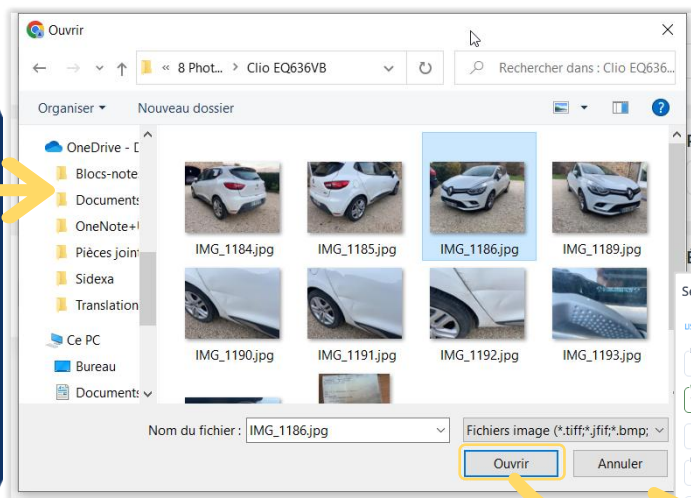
Ouvrir

« 8 Phot... › Clio EQ636VB

Rechercher dans : Clio EQ636...

Organiser ▾ Nouveau dossier

OneDrive - D
Blocs-note
Documents
OneNote+
Pièces joint
Sidexa
Translation
Ce PC
Bureau
Documents

IMG_1184.jpg
IMG_1185.jpg
IMG_1186.jpg
IMG_1189.jpg
IMG_1190.jpg
IMG_1191.jpg
IMG_1192.jpg
IMG_1193.jpg

Nom du fichier : IMG_1186.jpg
Fichiers image (*.tiff;*.jfif;*.bmp;
Ouvrir
Annuler